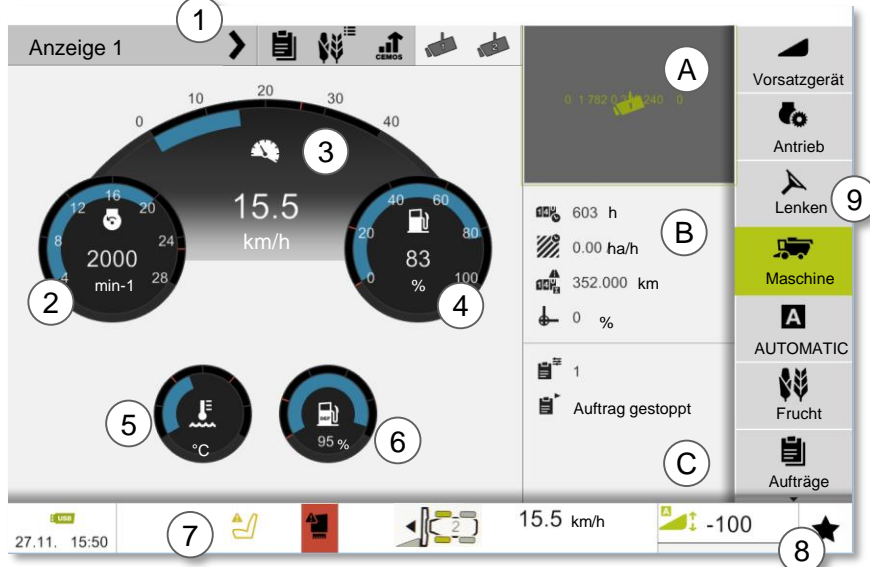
Anzeige 1
1
CEMOS
A
0 1 782 0 3 240 0
Vorsatzgerät
Antrieb
Lenken
9
Maschine
AUTOMATIC
Frucht
Aufträge
0
10
20
30
40
3
15.5
km/h
4
8
12
16
20
24
28
2000
min-1
2
0
20
40
60
80
100
83
%
4
603 h
0.00 ha/h
352.000 km
0 %
B
1
Auftrag gestoppt
C
5
°C
95 %
6
USB
27.11. 15:50
7
2
15.5 km/h
-100
8